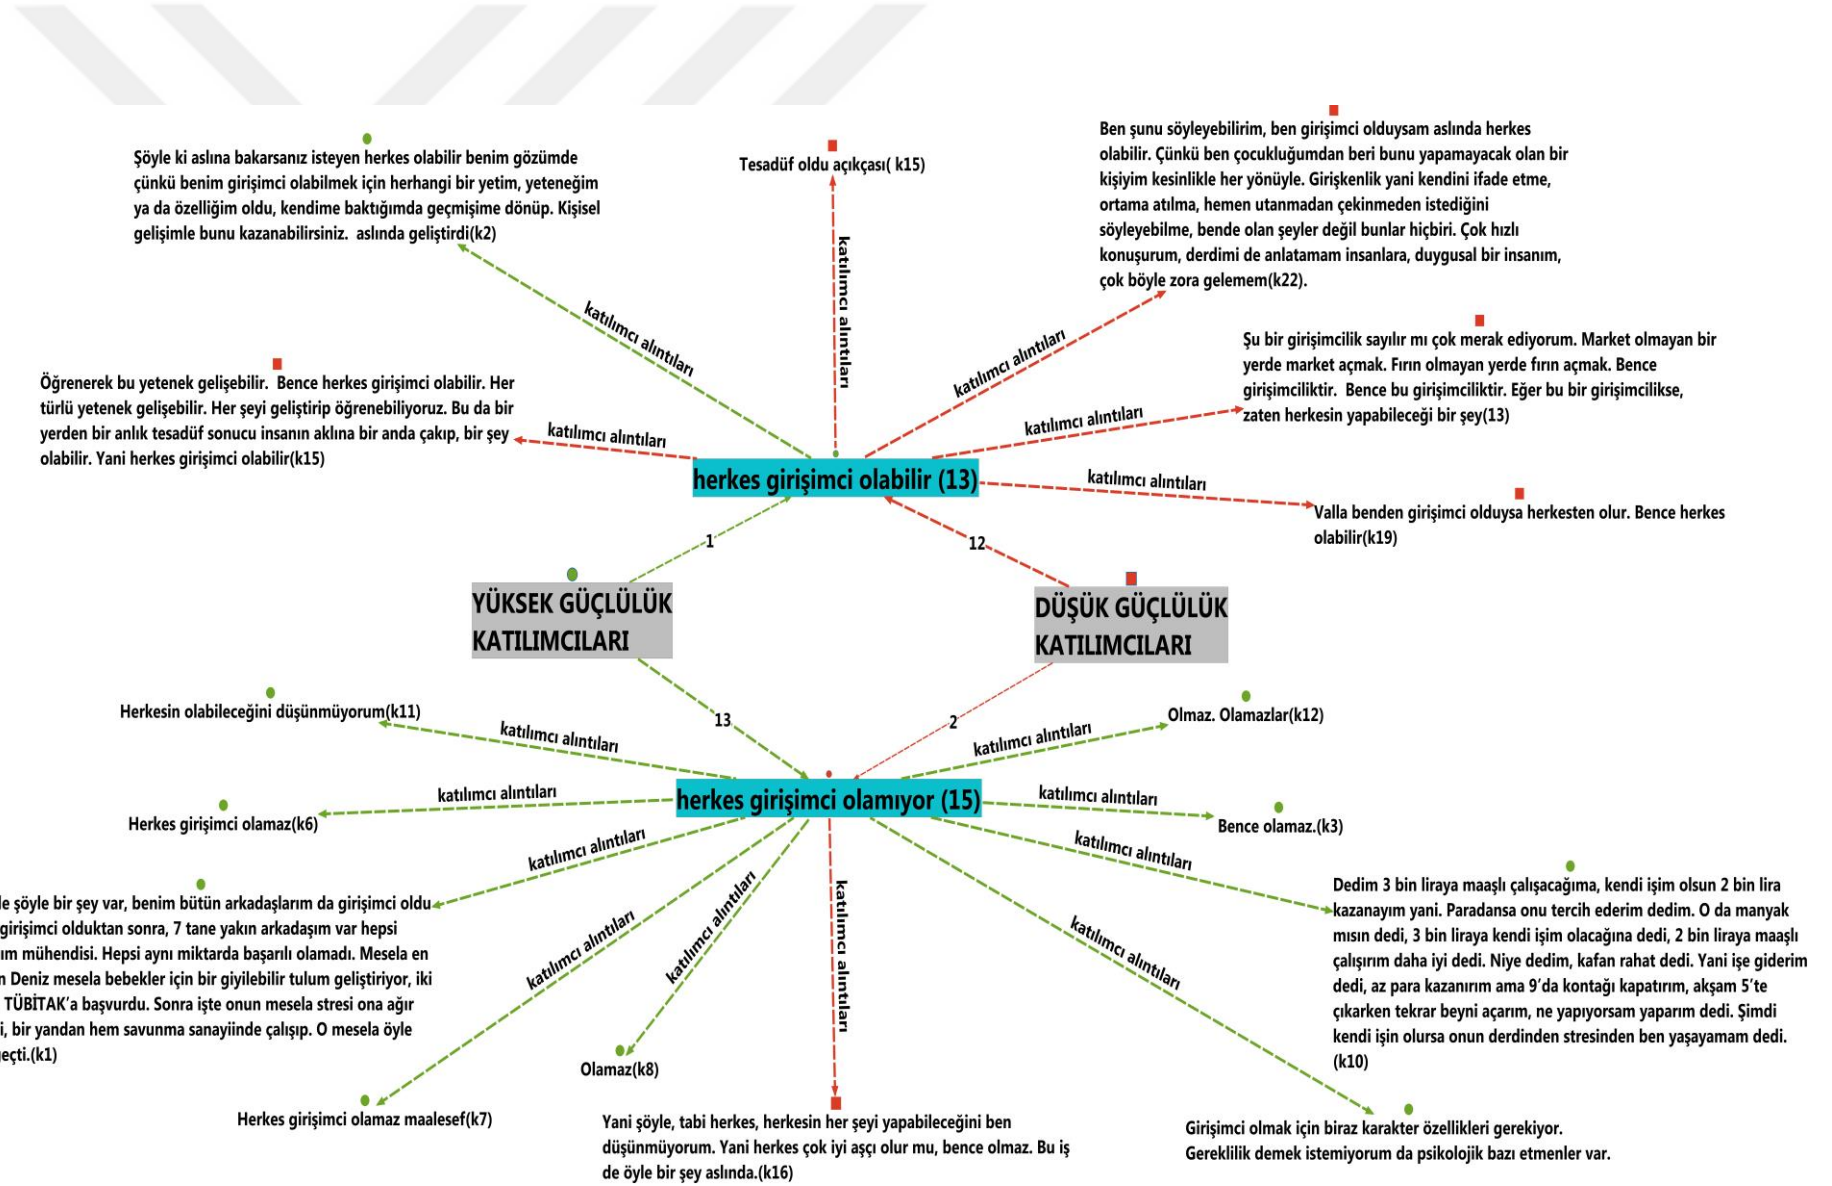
Şöyle ki aslına bakarsanız isteyen herkes olabilir benim gözümde çünkü benim girişimci olabilmek için herhangi bir yetim, yeteneğim ya da özelliğim oldu, kendime baktığımda geçmişime dönüp. Kişisel gelişimle bunu kazanabilirsiniz. aslında geliştirdi(k2)

Tesadüf oldu açıkçası( k15)

Ben şunu söyleyebilirim, ben girişimci olduysam aslında herkes olabilir. Çünkü ben çocukluğumdan beri bunu yapamayacak olan bir kişiyim kesinlikle her yönüyle. Girişkenlik yani kendini ifade etme, ortama atılma, hemen utanmadan çekinmeden istediğini söyleyebilme, bende olan şeyler değil bunlar hiçbiri. Çok hızlı konuşurum, derdimi de anlatamam insanlara, duygusal bir insanım, çok böyle zora gelemem(k22).

Şu bir girişimcilik sayılır mı çok merak ediyorum. Market olmayan bir yerde market açmak. Fırın olmayan yerde fırın açmak. Bence girişimciliktir. Bence bu girişimciliktir. Eğer bu bir girişimcilikse, zaten herkesin yapabileceği bir şey(13)

Öğrenerek bu yetenek gelişebilir. Bence herkes girişimci olabilir. Her türlü yetenek gelişebilir. Her şeyi geliştirip öğrenebiliyoruz. Bu da bir yerden bir anlık tesadüf sonucu insanın aklına bir anda çakıp, bir şey olabilir. Yani herkes girişimci olabilir(k15)

katılımcı alıntıları
katılımcı alıntıları
katılımcı alıntıları
katılımcı alıntıları
katılımcı alıntıları
katılımcı alıntıları

herkes girişimci olabilir (13)

Valla benden girişimci olduysa herkesten olur. Bence herkes olabilir(k19)

1
12

YÜKSEK GÜÇLÜLÜK KATILIMCILARI

DÜŞÜK GÜÇLÜLÜK KATILIMCILARI

13
2

Herkesin olabileceğini düşünmüyorum(k11)

Olmaz. Olamazlar(k12)

katılımcı alıntıları
katılımcı alıntıları
katılımcı alıntıları
katılımcı alıntıları

herkes girişimci olamıyor (15)

Herkes girişimci olamaz(k6)

Bence olamaz.(k3)

katılımcı alıntıları
katılımcı alıntıları

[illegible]le şöyle bir şey var, benim bütün arkadaşlarım da girişimci oldu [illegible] girişimci olduktan sonra, 7 tane yakın arkadaşım var hepsi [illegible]ım mühendisi. Hepsi aynı miktarda başarılı olamadı. Mesela en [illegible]n Deniz mesela bebekler için bir giyilebilir tulum geliştiriyor, iki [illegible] TÜBİTAK'a başvurdu. Sonra işte onun mesela stresi ona ağır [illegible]i, bir yandan hem savunma sanayiinde çalışıp. O mesela öyle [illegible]eçti.(k1)

Dedim 3 bin liraya maaşlı çalışacağıma, kendi işim olsun 2 bin lira kazanayım yani. Paradansa onu tercih ederim dedim. O da manyak mısın dedi, 3 bin liraya kendi işim olacağına dedi, 2 bin liraya maaşlı çalışırım daha iyi dedi. Niye dedim, kafan rahat dedi. Yani işe giderim dedi, az para kazanırım ama 9'da kontağı kapatırım, akşam 5'te çıkarken tekrar beyni açarım, ne yapıyorsam yaparım dedi. Şimdi kendi işin olursa onun derdinden stresinden ben yaşayamam dedi. (k10)

katılımcı alıntıları
katılımcı alıntıları
katılımcı alıntıları
katılımcı alıntıları

Olamaz(k8)

Herkes girişimci olamaz maalesef(k7)

Yani şöyle, tabi herkes, herkesin her şeyi yapabileceğini ben düşünmüyorum. Yani herkes çok iyi aşçı olur mu, bence olmaz. Bu iş de öyle bir şey aslında.(k16)

Girişimci olmak için biraz karakter özellikleri gerekiyor. Gereklilik demek istemiyorum da psikolojik bazı etmenler var.